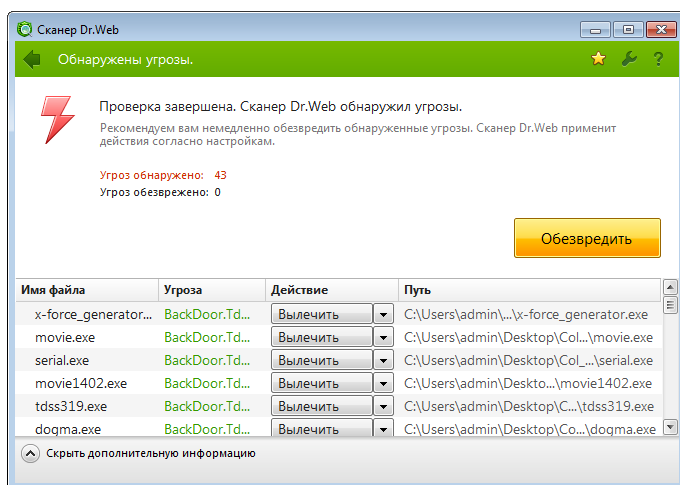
Сканер Dr.Web

Обнаружены угрозы.

Проверка завершена. Сканер Dr.Web обнаружил угрозы.

Рекомендуем вам немедленно обезвредить обнаруженные угрозы. Сканер Dr.Web применит действия согласно настройкам.

Угроз обнаружено: 43
Угроз обезврежено: 0

Обезвредить

| Имя файла | Угроза | Действие | Путь |
|---|---|---|---|
| x-force_generator... | BackDoor.Td... | Вылечить | C:\Users\admin\...\x-force_generator.exe |
| movie.exe | BackDoor.Td... | Вылечить | C:\Users\admin\Desktop\Col...\movie.exe |
| serial.exe | BackDoor.Td... | Вылечить | C:\Users\admin\Desktop\Col_...\serial.exe |
| movie1402.exe | BackDoor.Td... | Вылечить | C:\Users\admin\Deskto...\movie1402.exe |
| tdss319.exe | BackDoor.Td... | Вылечить | C:\Users\admin\Desktop\C...\tdss319.exe |
| dogma.exe | BackDoor.Td... | Вылечить | C:\Users\admin\Desktop\Co...\dogma.exe |

Скрыть дополнительную информацию